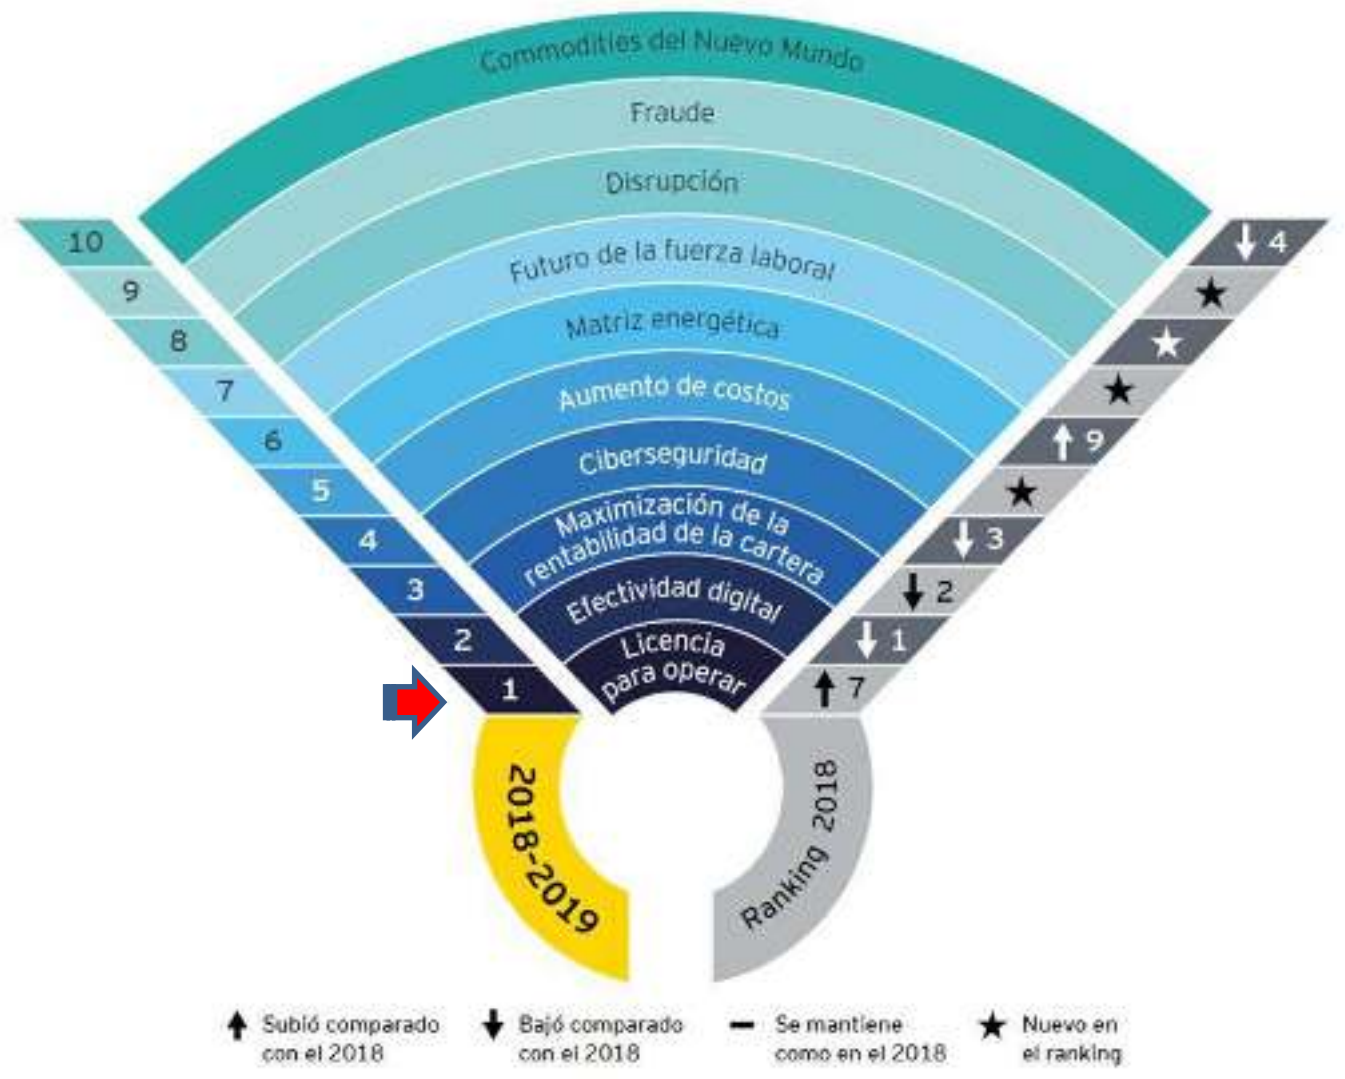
Commodities del Nuevo Mundo
Fraude
Disrupción
Futuro de la fuerza laboral
Matriz energética
Aumento de costos
Ciberseguridad
Maximización de la rentabilidad de la cartera
Efectividad digital
Licencia para operar

10
9
8
7
6
5
4
3
2
1

↓ 4
★
★
★
↑ 9
★
↓ 3
↓ 2
↓ 1
↑ 7

2018-2019
Ranking 2018

↑ Subió comparado con el 2018
↓ Bajó comparado con el 2018
— Se mantiene como en el 2018
★ Nuevo en el ranking